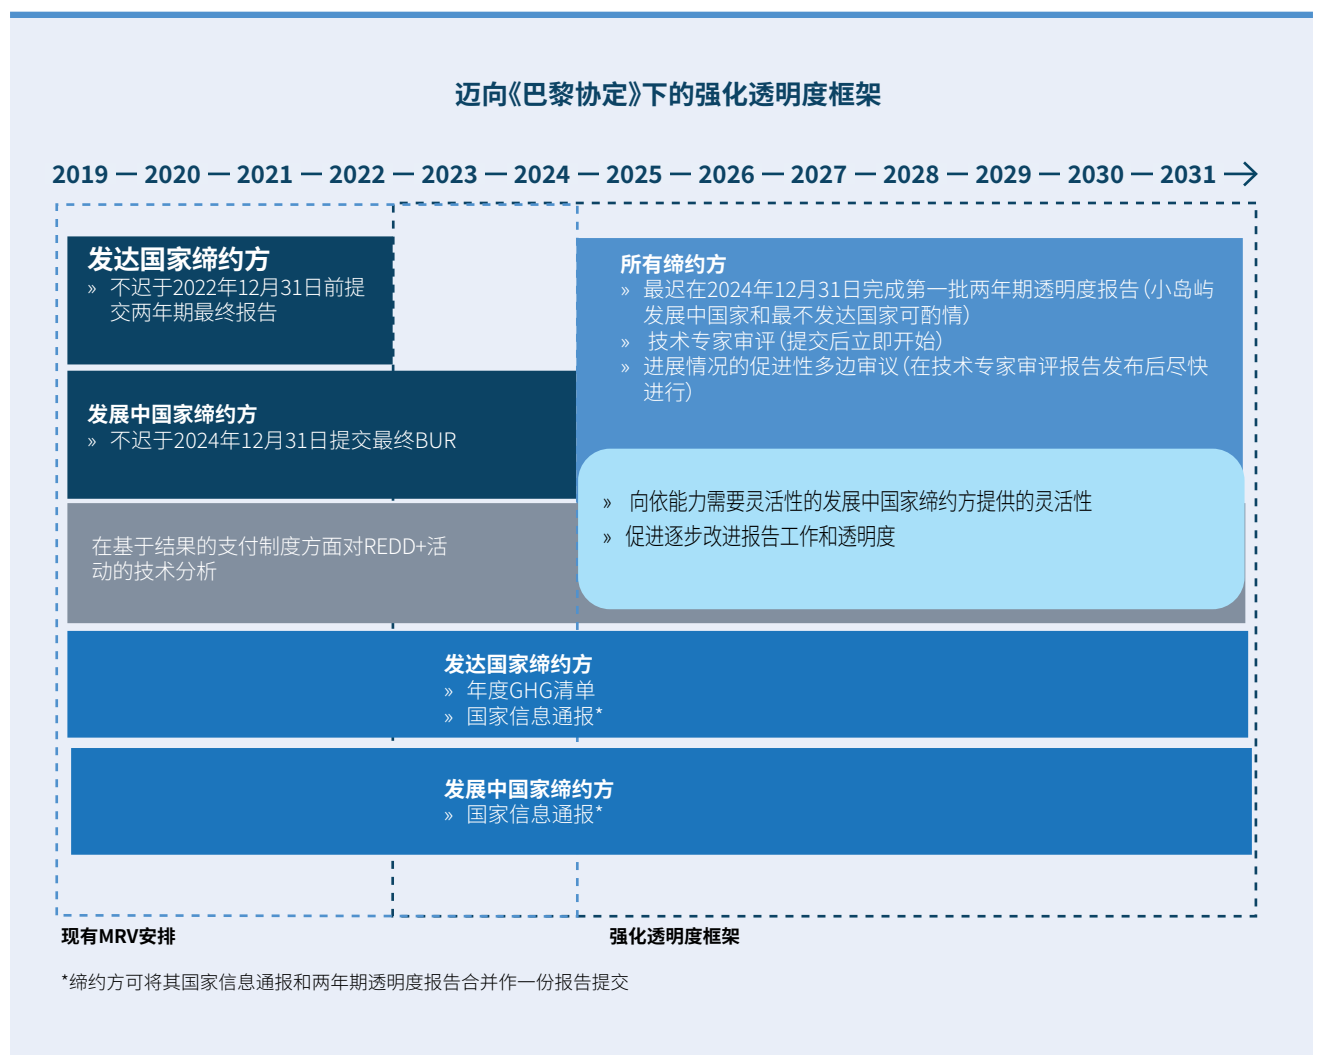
迈向《巴黎协定》下的强化透明度框架

2019 — 2020 — 2021 — 2022 — 2023 — 2024 — 2025 — 2026 — 2027 — 2028 — 2029 — 2030 — 2031 →

发达国家缔约方
» 不迟于2022年12月31日前提交两年期最终报告

发展中国家缔约方
» 不迟于2024年12月31日提交最终BUR

在基于结果的支付制度方面对REDD+活动的技术分析

所有缔约方
» 最迟在2024年12月31日完成第一批两年期透明度报告（小岛屿发展中国家和最不发达国家可酌情）
» 技术专家审评（提交后立即开始）
» 进展情况的促进性多边审议（在技术专家审评报告发布后尽快进行）

» 向依能力需要灵活性的发展中国家缔约方提供的灵活性
» 促进逐步改进报告工作和透明度

发达国家缔约方
» 年度GHG清单
» 国家信息通报*

发展中国家缔约方
» 国家信息通报*

现有MRV安排

强化透明度框架

*缔约方可将其国家信息通报和两年期透明度报告合并作一份报告提交